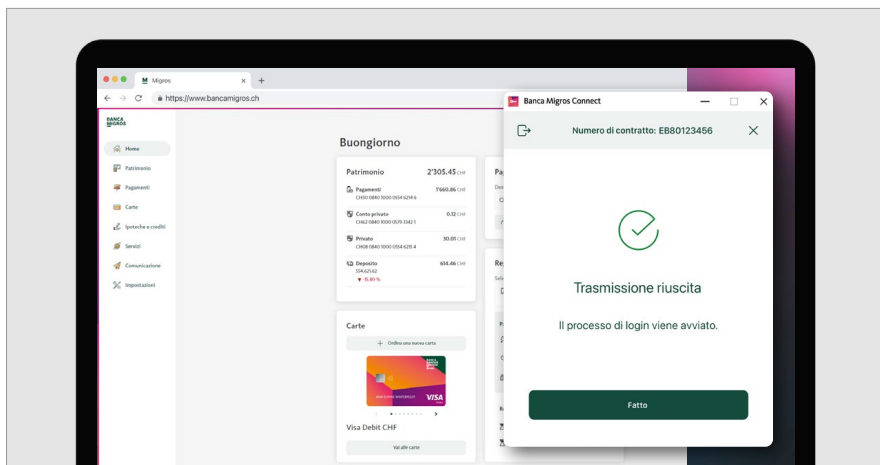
Migros
https://www.bancamigros.ch

BANCA MIGROS

Home
Patrimonio
Pagamenti
Carte
Ipoteche e crediti
Servizi
Comunicazione
Impostazioni

Buongiorno

Patrimonio 2'305.45 CHF

Pagamenti 1'660.86 CHF
CH30 0840 1000 0554 6214 6

Conto privato 0.12 CHF
CH62 0840 1000 0579 3342 1

Privato 30.01 CHF
CH08 0840 1000 0554 6215 4

Deposito 614.46 CHF
554.621.62
▼ -5.80 %

Carte

Ordina una nuova carta

VISA

Visa Debit CHF

Vai alle carte

Banca Migros Connect

Numero di contratto: EB80123456

Trasmissione riuscita

Il processo di login viene avviato.

Fatto